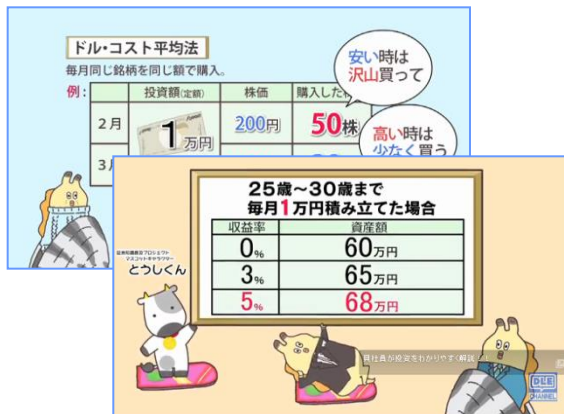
ドル・コスト平均法

毎月同じ銘柄を同じ額で購入。

例：

| | 投資額(定額) | 株価 | 購入した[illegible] |
|---|---|---|---|
| 2月 | 1万円 | 200円 | 50株 |
| 3月 | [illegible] | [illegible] | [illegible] |

安い時は沢山買って

高い時は少なく買う

25歳～30歳まで
毎月1万円積み立てた場合

| 収益率 | 資産額 |
|---|---|
| 0% | 60万円 |
| 3% | 65万円 |
| 5% | 68万円 |

日本の投資普及プロジェクト
マスコットキャラクター
とうしくん

貧社員が投資をわかりやすく解説！

DLE CHANNEL